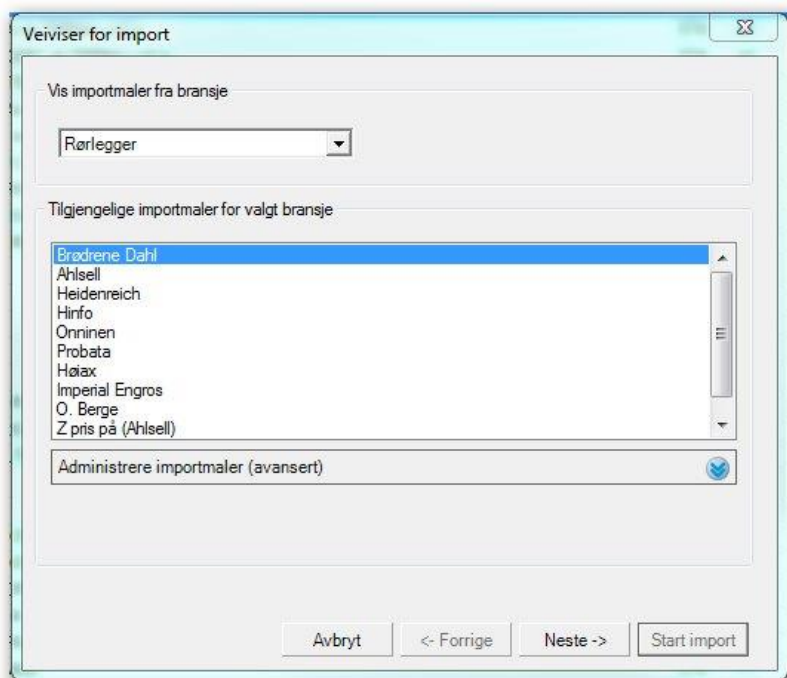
Veiviser for import

Vis importmaler fra bransje

Rørlegger

Tilgjengelige importmaler for valgt bransje

Brødrene Dahl
Ahlsell
Heidenreich
Hinfo
Onninen
Probata
Høiax
Imperial Engros
O. Berge
Z pris på (Ahlsell)

Administrere importmaler (avansert)

Avbryt
<- Forrige
Neste ->
Start import